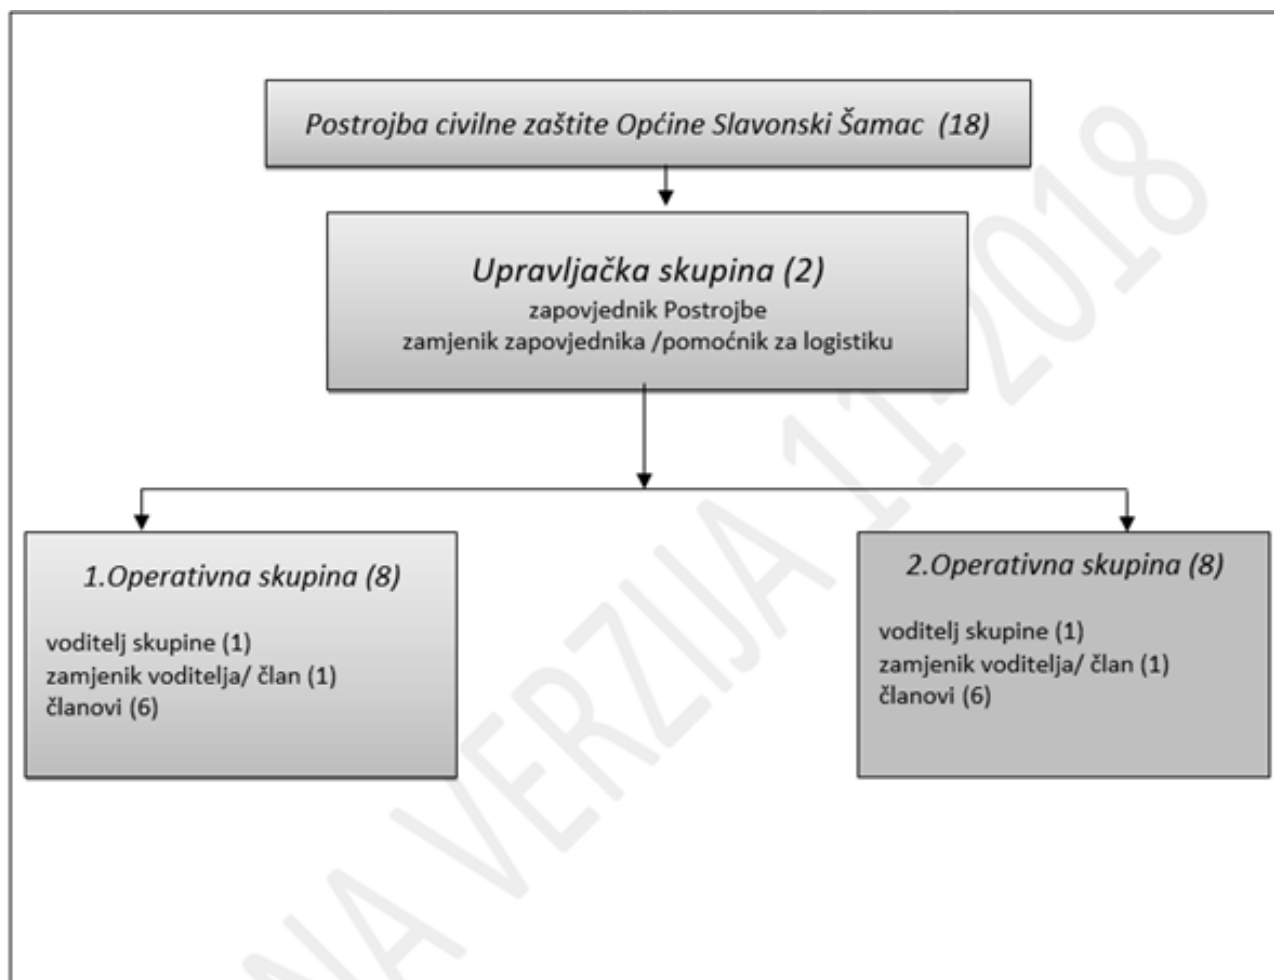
Postrojba civilne zaštite Općine Slavonski Šamac (18)

Upravljačka skupina (2)
zapovjednik Postrojbe
zamjenik zapovjednika /pomoćnik za logistiku

1.Operativna skupina (8)

voditelj skupine (1)
zamjenik voditelja/ član (1)
članovi (6)

2.Operativna skupina (8)

voditelj skupine (1)
zamjenik voditelja/ član (1)
članovi (6)

NA VERZIJA 11. 2018